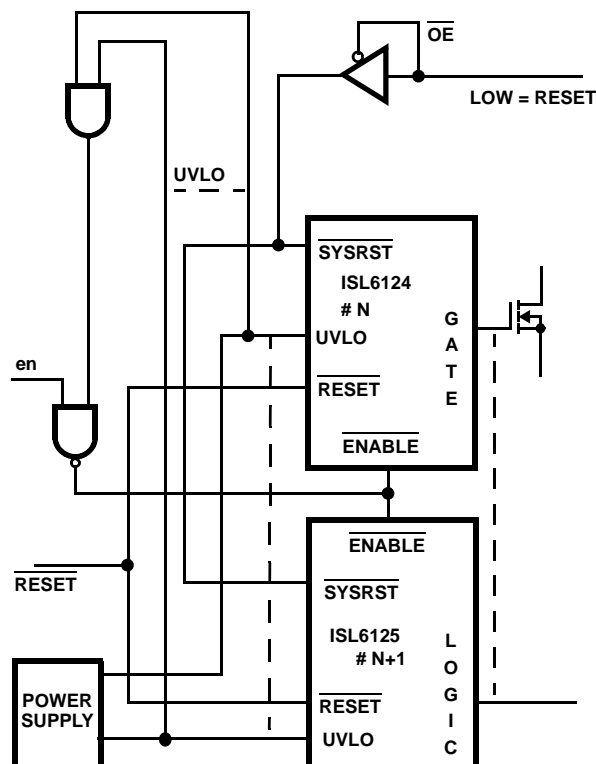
$\overline{OE}$

LOW = RESET

UVLO

$\overline{SYSRST}$

ISL6124

# N

UVLO

G
A
T
E

en

$\overline{RESET}$

$\overline{ENABLE}$

$\overline{ENABLE}$

$\overline{RESET}$

$\overline{SYSRST}$

ISL6125

# N+1

L
O
G
I
C

POWER SUPPLY

$\overline{RESET}$

UVLO